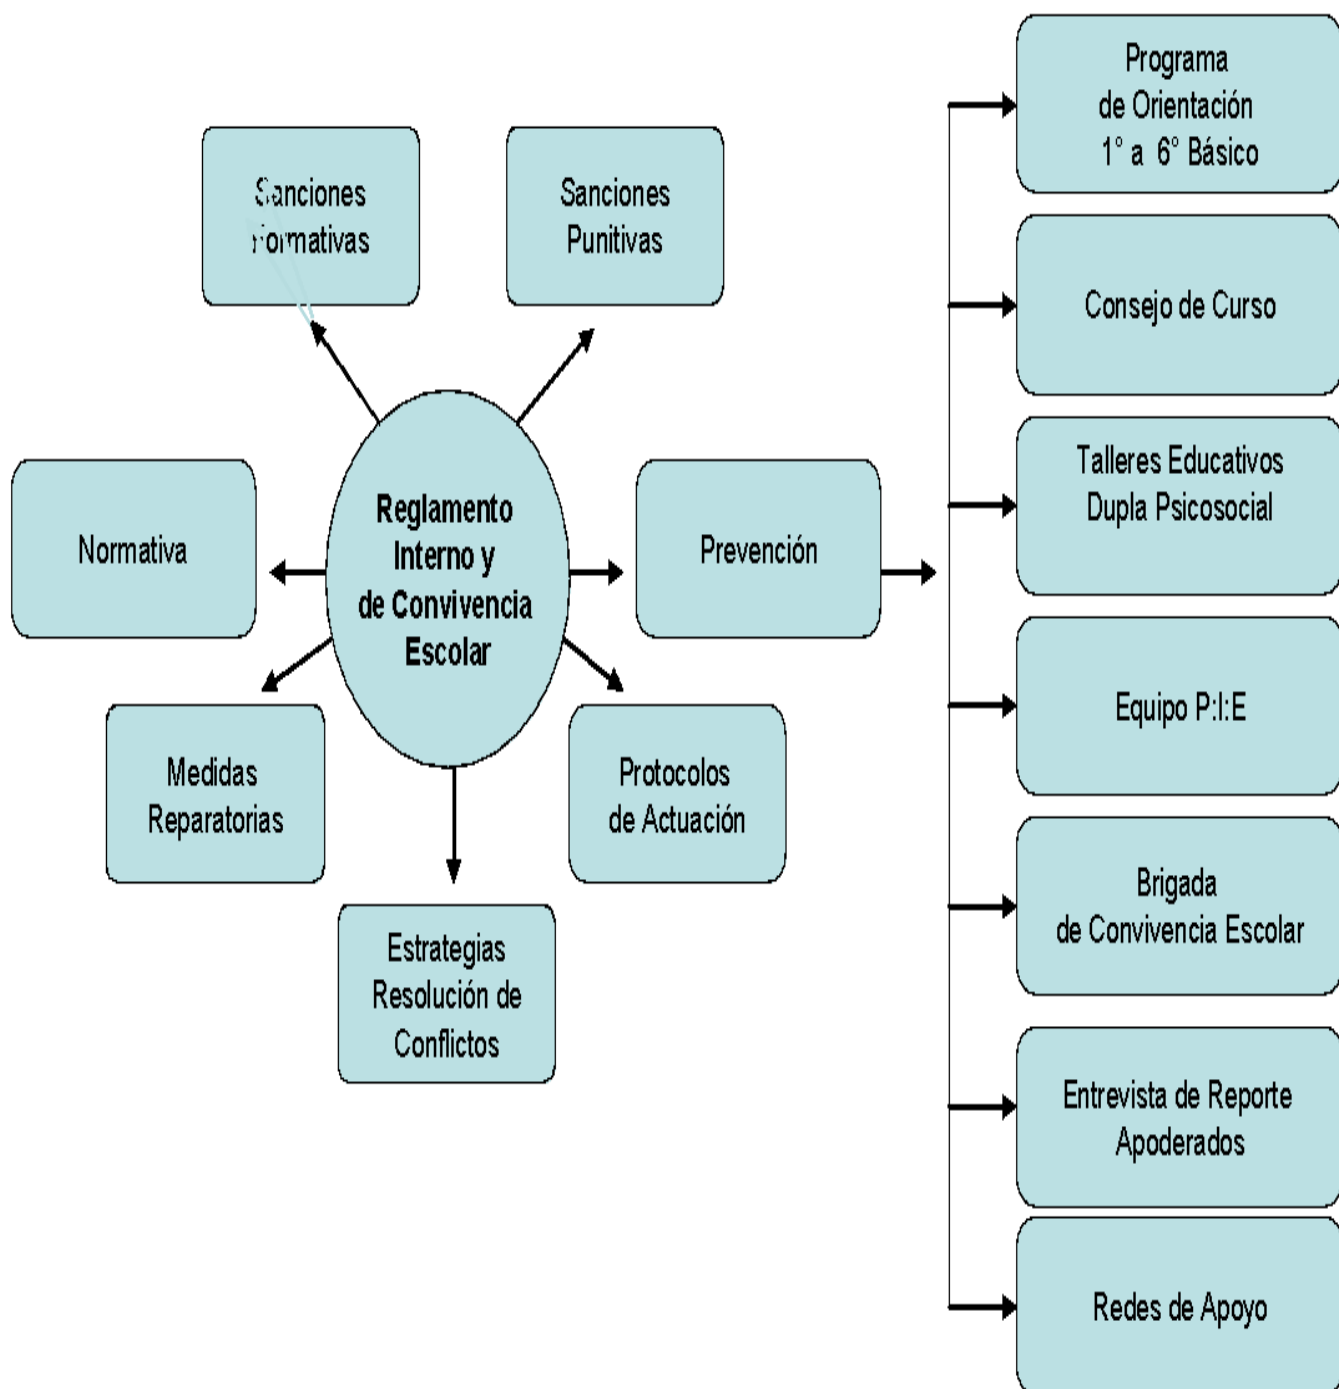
Reglamento Interno y de Convivencia Escolar

Sanciones Formativas

Sanciones Punitivas

Normativa

Prevención

Medidas Reparatorias

Protocolos de Actuación

Estrategias Resolución de Conflictos

Programa de Orientación 1° a 6° Básico

Consejo de Curso

Talleres Educativos Dupla Psicosocial

Equipo P:I:E

Brigada de Convivencia Escolar

Entrevista de Reporte Apoderados

Redes de Apoyo